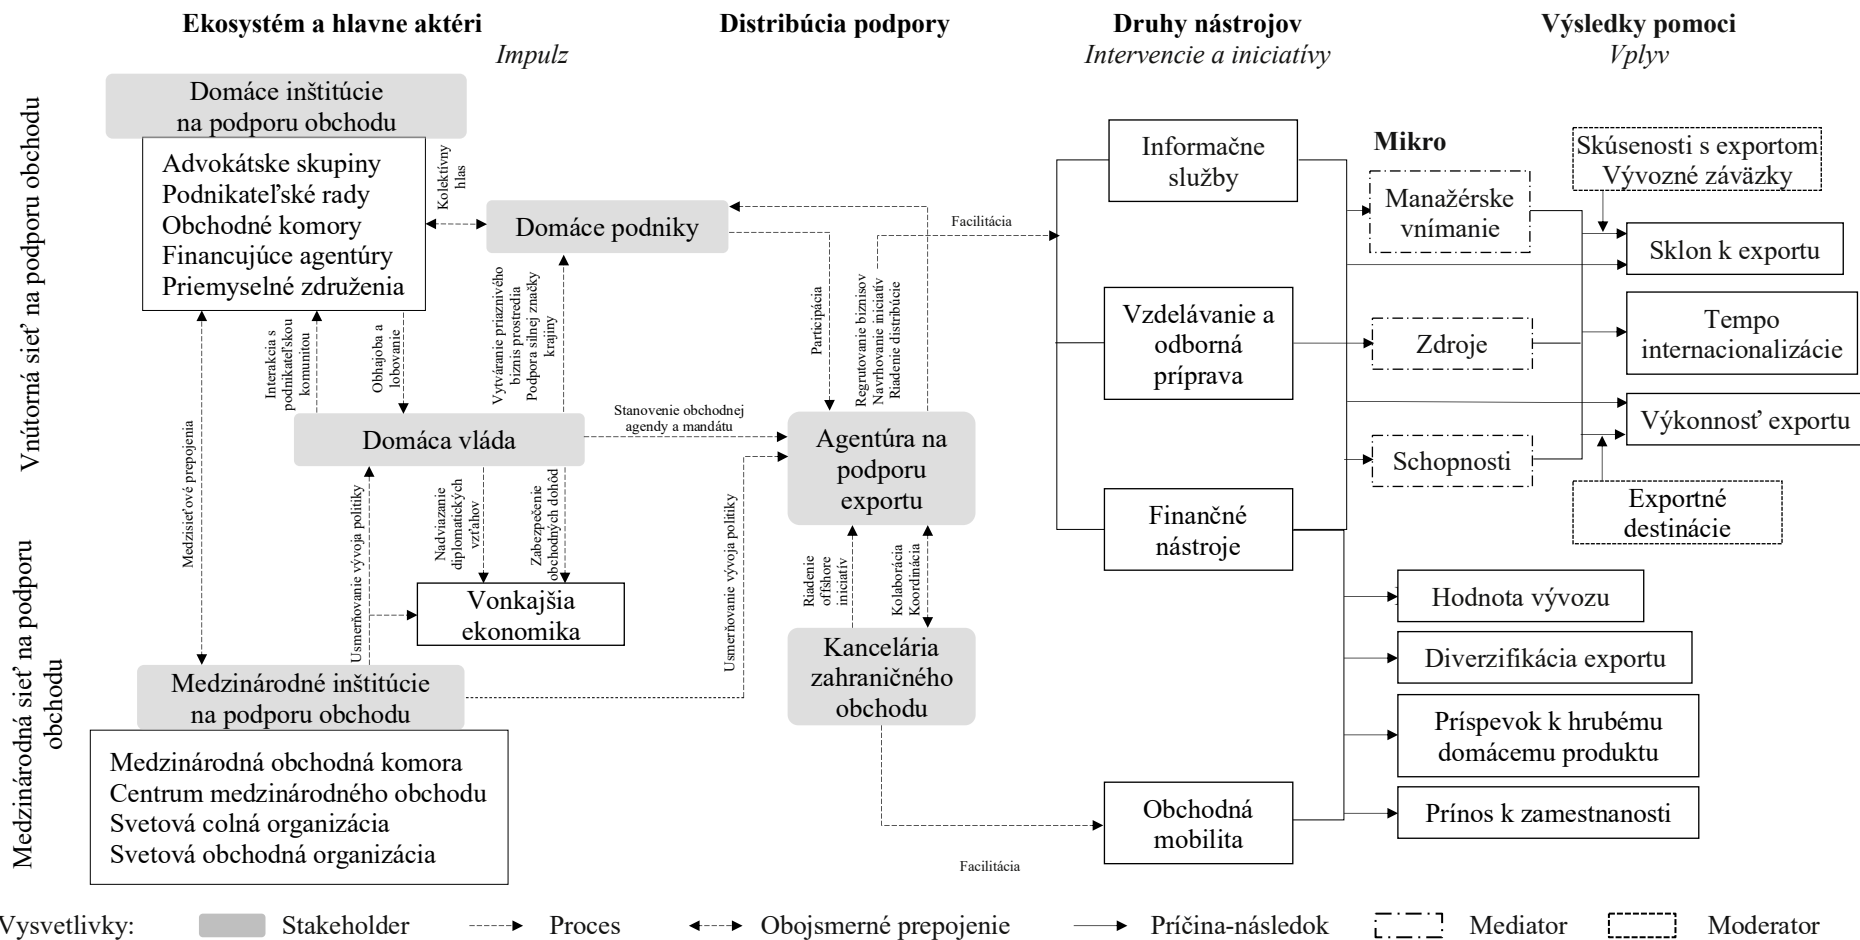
Ekosystém a hlavne aktéri
Distribúcia podpory
Impulz
Druhy nástrojov
Intervencie a iniciatívy
Výsledky pomoci
Vplyv

Vnútorná sieť na podporu obchodu
Medzinárodná sieť na podporu obchodu

Domáce inštitúcie na podporu obchodu
Advokátske skupiny
Podnikateľské rady
Obchodné komory
Financujúce agentúry
Priemyselné združenia

Kolektívny hlas
Domáce podniky
Facilitácia
Participácia
Regrutovanie biznisov
Navrhovanie iniciatív
Riadenie distribúcie
Vytváranie priaznivého biznis prostredia
Podpora silnej značky krajiny
Interakcia s podnikateľskou komunitou
Obhajoba a lobovanie
Medzisieťové prepojenia
Domáca vláda
Stanovenie obchodnej agendy a mandátu
Agentúra na podporu exportu
Usmerňovanie vývoja politiky
Nadviazanie diplomatických vzťahov
Zabezpečenie obchodných dohôd
Vonkajšia ekonomika
Usmerňovanie vývoja politiky
Riadenie offshore iniciatív
Kolaborácia
Koordinácia
Kancelária zahraničného obchodu
Medzinárodné inštitúcie na podporu obchodu
Medzinárodná obchodná komora
Centrum medzinárodného obchodu
Svetová colná organizácia
Svetová obchodná organizácia
Facilitácia

Informačné služby
Vzdelávanie a odborná príprava
Finančné nástroje
Obchodná mobilita

Mikro
Skúsenosti s exportom
Vývozné záväzky
Manažérske vnímanie
Sklon k exportu
Zdroje
Tempo internacionalizácie
Výkonnosť exportu
Schopnosti
Exportné destinácie
Hodnota vývozu
Diverzifikácia exportu
Príspevok k hrubému domácemu produktu
Prínos k zamestnanosti

Vysvetlivky: Stakeholder Proces Obojsmerné prepojenie Príčina-následok Mediator Moderator